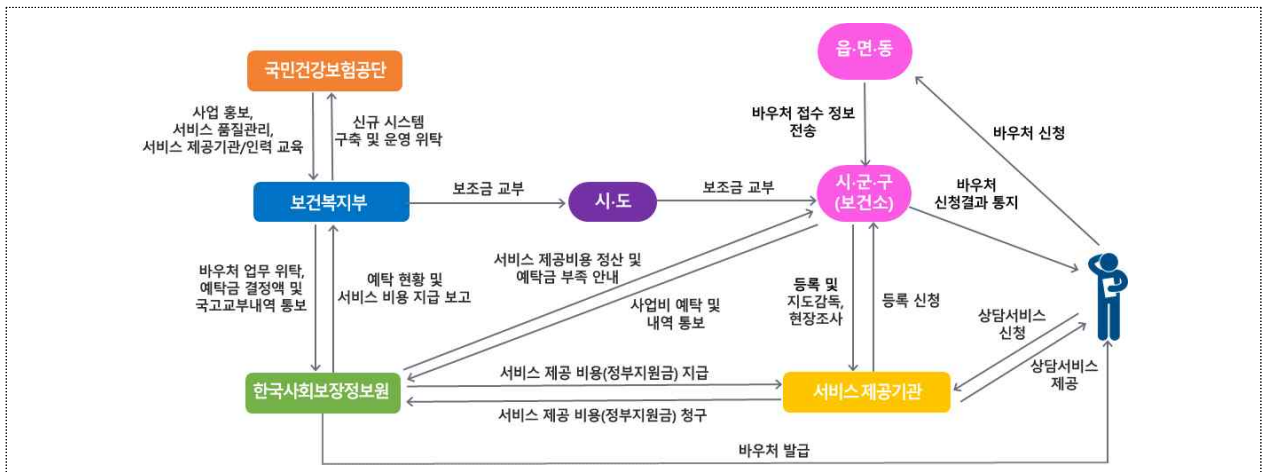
국민건강보험공단

사업 홍보, 서비스 품질관리, 서비스 제공기관/인력 교육

신규 시스템 구축 및 운영 위탁

보건복지부

보조금 교부

시·도

보조금 교부

읍·면·동

바우처 접수 정보 전송

바우처 신청

시·군·구 (보건소)

바우처 신청결과 통지

바우처 업무 위탁, 예탁금 결정액 및 국고교부내역 통보

예탁 현황 및 서비스 비용 지급 보고

서비스 제공비용 정산 및 예탁금 부족 안내

사업비 예탁 및 내역 통보

등록 및 지도감독, 현장조사

등록 신청

상담서비스 신청

상담서비스 제공

한국사회보장정보원

서비스 제공 비용(정부지원금) 지급

서비스 제공 비용(정부지원금) 청구

서비스제공기관

바우처 발급